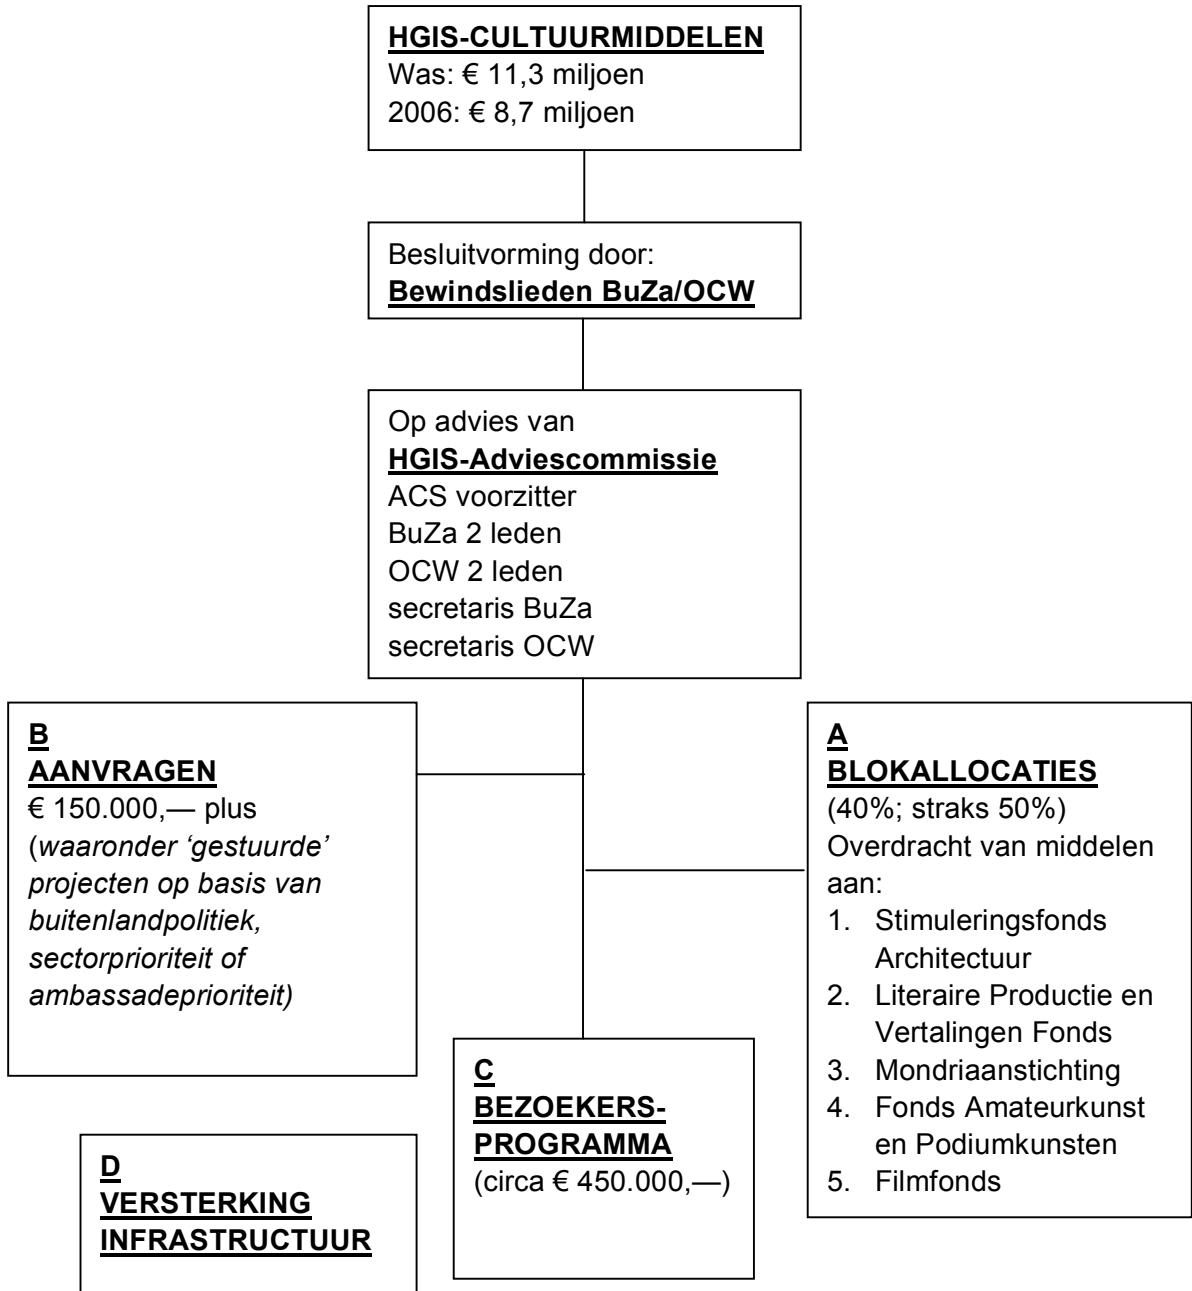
HGIS-CULTUURMIDDELEN
Was: € 11,3 miljoen
2006: € 8,7 miljoen

Besluitvorming door:
Bewindslieden BuZa/OCW

Op advies van
HGIS-Adviescommissie
ACS voorzitter
BuZa 2 leden
OCW 2 leden
secretaris BuZa
secretaris OCW

B
AANVRAGEN
€ 150.000,— plus
(waaronder 'gestuurde' projecten op basis van buitenlandpolitiek, sectorprioriteit of ambassadeprioriteit)

A
BLOKALLOCATIES
(40%; straks 50%)
Overdracht van middelen aan:
1. Stimuleringsfonds Architectuur
2. Literaire Productie en Vertalingen Fonds
3. Mondriaanstichting
4. Fonds Amateurkunst en Podiumkunsten
5. Filmfonds

C
BEZOEKERS-PROGRAMMA
(circa € 450.000,—)

D
VERSTERKING
INFRASTRUCTUUR